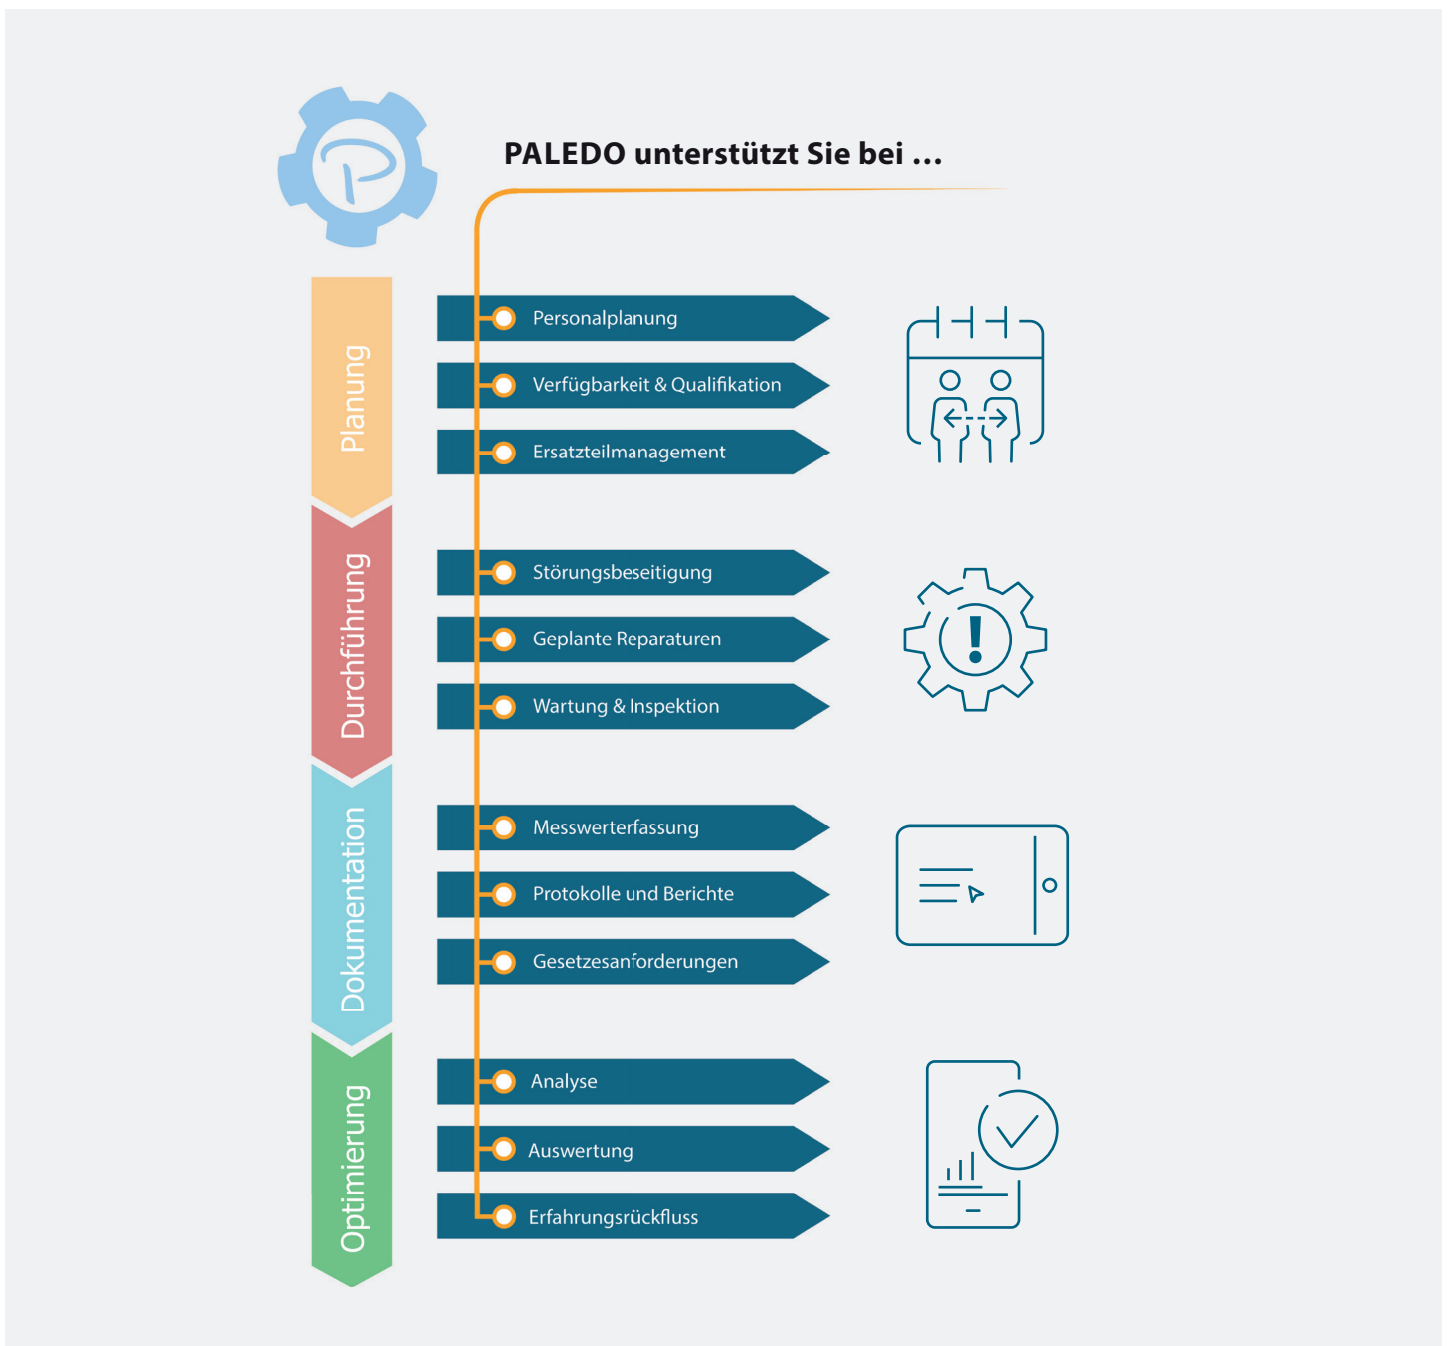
PALEDO unterstützt Sie bei ...

Planung

Personalplanung

Verfügbarkeit & Qualifikation

Ersatzteilmanagement

Durchführung

Störungsbeseitigung

Geplante Reparaturen

Wartung & Inspektion

Dokumentation

Messwerterfassung

Protokolle und Berichte

Gesetzesanforderungen

Optimierung

Analyse

Auswertung

Erfahrungsrückfluss